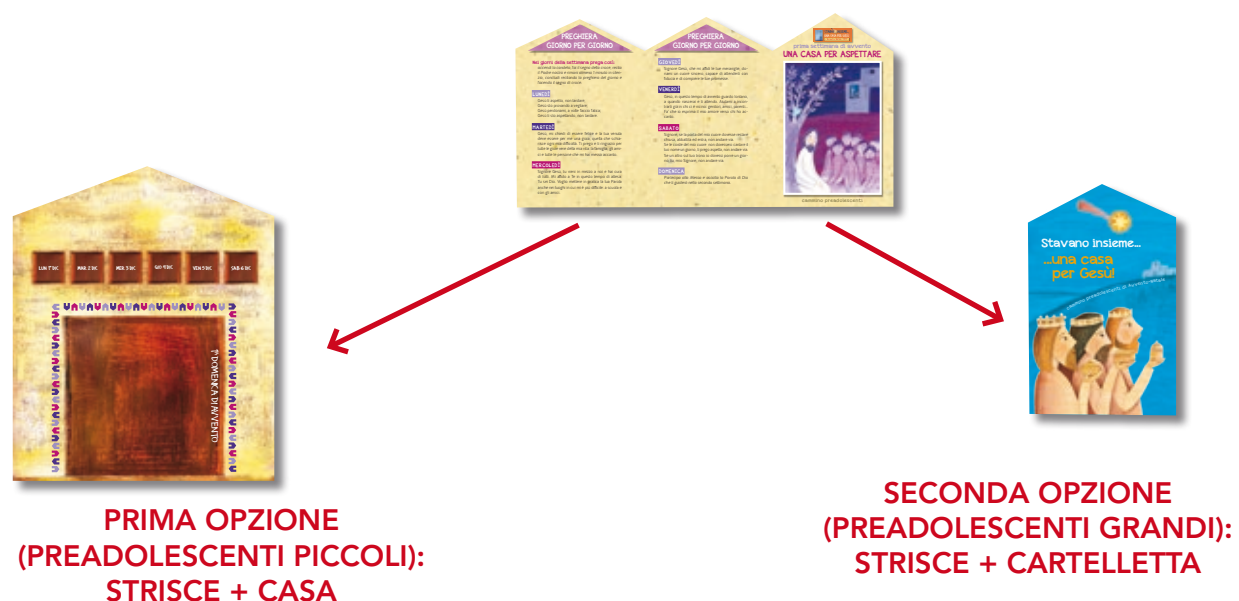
PREGHIERA GIORNO PER GIORNO

Nei giorni della settimana prega così:

LUNEDÌ

MARTEDÌ

MERCOLEDÌ

PREGHIERA GIORNO PER GIORNO

GIOVEDÌ

VENERDÌ

SABATO

DOMENICA

prima settimana di avvento
UNA CASA PER ASPETTARE

(cammino preadolescenti)

LUN 1°DIC | MAR 2 DIC | MER 3 DIC | GIO 4 DIC | VEN 5 DIC | SAB 6 DIC

1ª DOMENICA DI AVVENTO

Stavano insieme...
...una casa per Gesù!

PRIMA OPZIONE
(PREADOLESCENTI PICCOLI):
STRISCE + CASA

SECONDA OPZIONE
(PREADOLESCENTI GRANDI):
STRISCE + CARTELLETTA